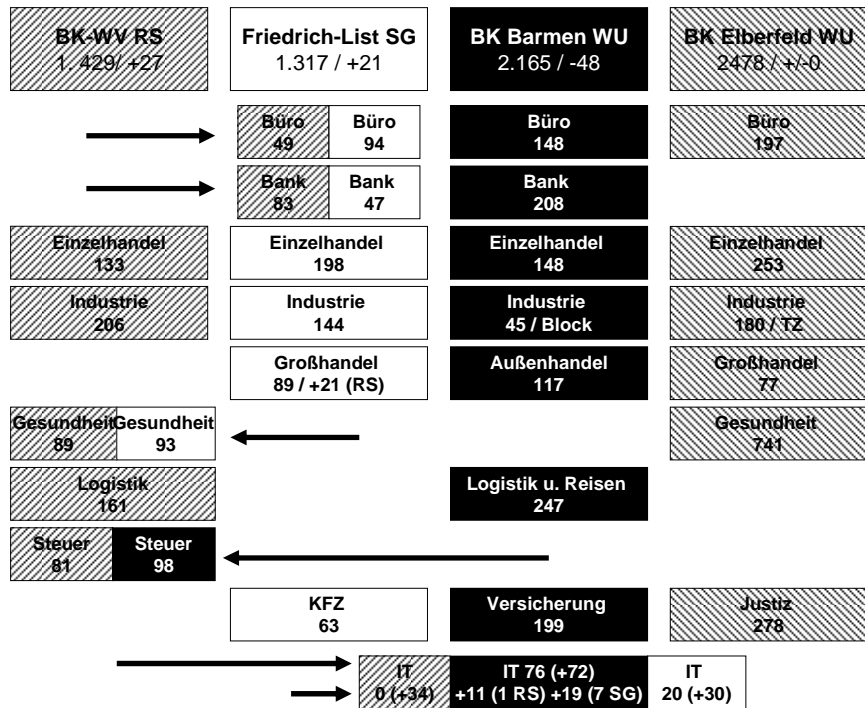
BK-WV RS
1. 429/ +27

Friedrich-List SG
1.317 / +21

BK Barmen WU
2.165 / -48

BK Elberfeld WU
2478 / +/-0

Büro
49

Büro
94

Büro
148

Büro
197

Bank
83

Bank
47

Bank
208

Einzelhandel
133

Einzelhandel
198

Einzelhandel
148

Einzelhandel
253

Industrie
206

Industrie
144

Industrie
45 / Block

Industrie
180 / TZ

Großhandel
89 / +21 (RS)

Außenhandel
117

Großhandel
77

Gesundheit
89

Gesundheit
93

Gesundheit
741

Logistik
161

Logistik u. Reisen
247

Steuer
81

Steuer
98

KFZ
63

Versicherung
199

Justiz
278

IT
0 (+34)

IT 76 (+72)
+11 (1 RS) +19 (7 SG)

IT
20 (+30)